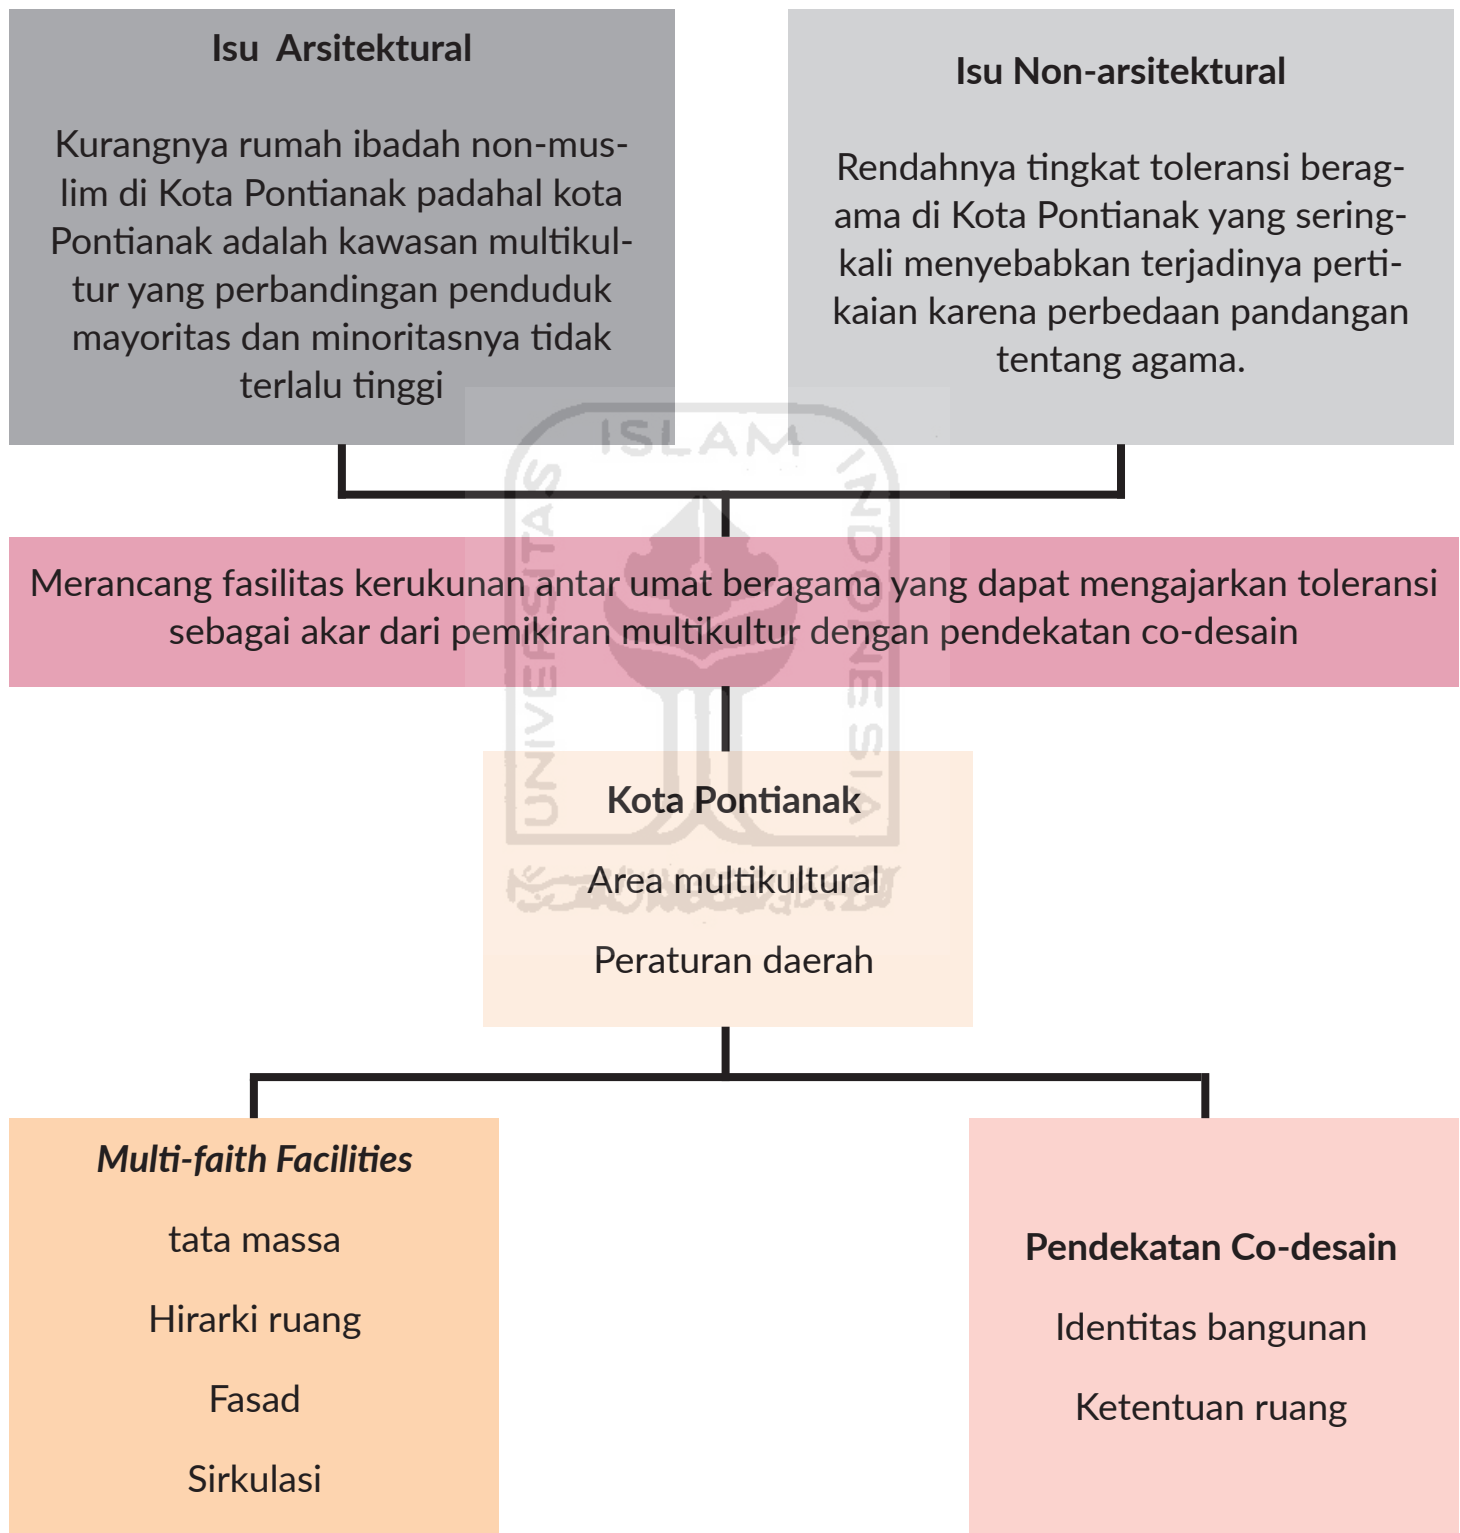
Isu Arsitektural

Kurangnya rumah ibadah non-muslim di Kota Pontianak padahal kota Pontianak adalah kawasan multikultur yang perbandingan penduduk mayoritas dan minoritasnya tidak terlalu tinggi

Isu Non-arsitektural

Rendahnya tingkat toleransi beragama di Kota Pontianak yang seringkali menyebabkan terjadinya pertikaian karena perbedaan pandangan tentang agama.

ISLAM INDONESIA UNIVERSITAS

Merancang fasilitas kerukunan antar umat beragama yang dapat mengajarkan toleransi sebagai akar dari pemikiran multikultur dengan pendekatan co-desain

Kota Pontianak

Area multikultural

Peraturan daerah

Multi-faith Facilities

tata massa

Hirarki ruang

Fasad

Sirkulasi

Pendekatan Co-desain

Identitas bangunan

Ketentuan ruang